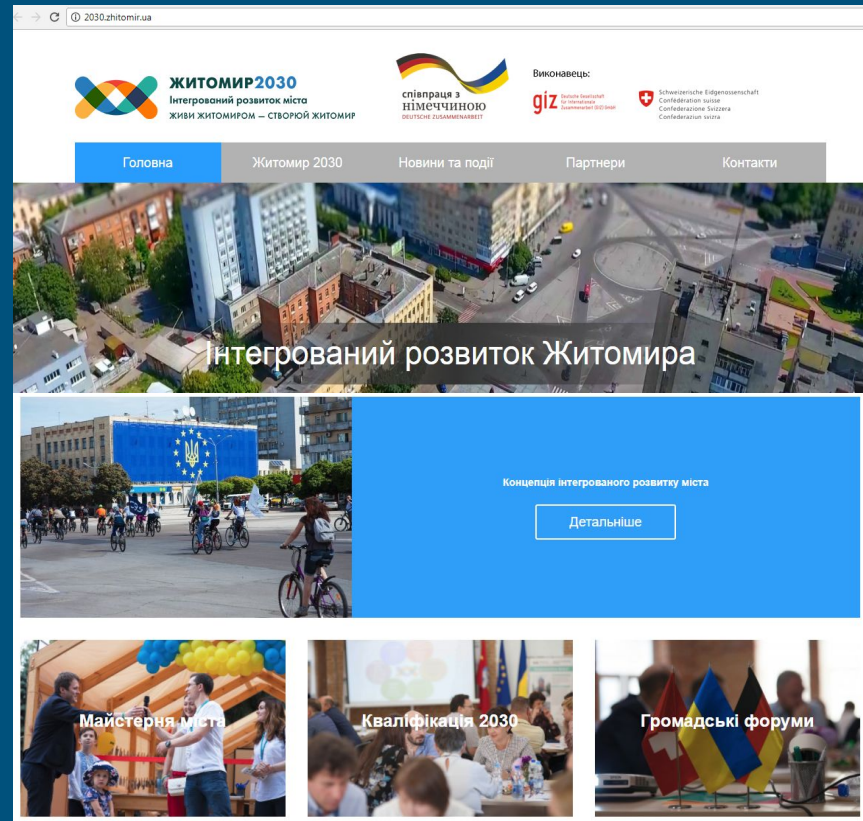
2030.zhitomir.ua

ЖИТОМИР2030
Інтегрований розвиток міста
ЖИВИ ЖИТОМИРОМ — СТВОРЮЙ ЖИТОМИР

співпраця з німеччиною
DEUTSCHE ZUSAMMENARBEIT

Виконавець:
giz Deutsche Gesellschaft für Internationale Zusammenarbeit (GIZ) GmbH

Schweizerische Eidgenossenschaft
Confédération suisse
Confederazione Svizzera
Confederaziun svizra

Головна | Житомир 2030 | Новини та події | Партнери | Контакти

Інтегрований розвиток Житомира

Концепція інтегрованого розвитку міста

Детальніше

Майстерня міста

Кваліфікація 2030

Громадські форуми